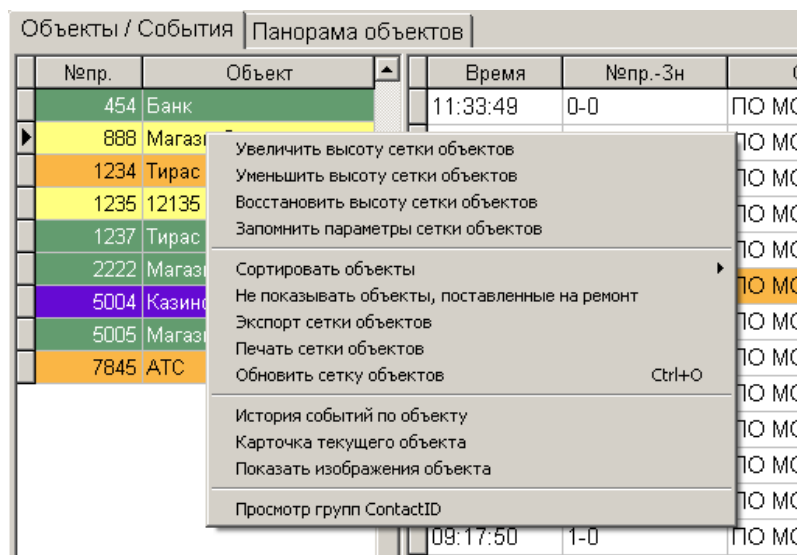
Объекты / События | Панорама объектов

| №пр. | Объект |
|---|---|
| 454 | Банк |
| 888 | Магаз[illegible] |
| 1234 | Тирас |
| 1235 | 12135 |
| 1237 | Тирас |
| 2222 | Магаз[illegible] |
| 5004 | Казино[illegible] |
| 5005 | Магаз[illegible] |
| 7845 | АТС |

| Время | №пр.-Зн | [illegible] |
|---|---|---|
| 11:33:49 | 0-0 | ПО МО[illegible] |
| | | ПО МО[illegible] |
| | | ПО МО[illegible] |
| | | ПО МО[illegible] |
| | | ПО МО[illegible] |
| | | ПО МО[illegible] |
| | | ПО МО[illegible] |
| | | ПО МО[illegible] |
| | | ПО МО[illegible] |
| | | ПО МО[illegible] |
| | | ПО МО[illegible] |
| | | ПО МО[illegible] |
| | | ПО МО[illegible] |
| | | ПО МО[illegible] |
| 09:17:50 | 1-0 | ПО МО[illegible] |

Увеличить высоту сетки объектов
Уменьшить высоту сетки объектов
Восстановить высоту сетки объектов
Запомнить параметры сетки объектов

Сортировать объекты
Не показывать объекты, поставленные на ремонт
Экспорт сетки объектов
Печать сетки объектов
Обновить сетку объектов Ctrl+O

История событий по объекту
Карточка текущего объекта
Показать изображения объекта

Просмотр групп ContactID